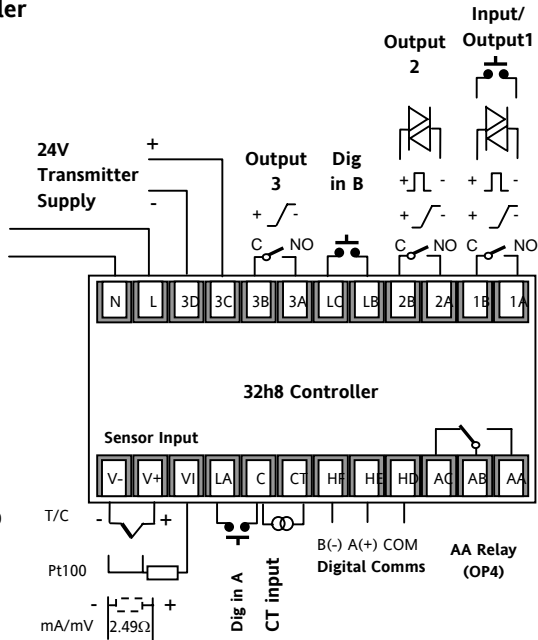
ler

Input/ Output1

Output 2

24V Transmitter Supply

+

-

Output 3

Dig in B

+ -

+ -

+ -

+ -

+ -

C NO

C NO

C NO

N L 3D 3C 3B 3A LC LB 2B 2A 1B 1A

32h8 Controller

Sensor Input

V- V+ VI LA C CT HF HE HD AC AB AA

T/C - +

Pt100

- +

mA/mV 2.49Ω

Dig in A

CT input

B(-) A(+) COM

Digital Comms

AA Relay (OP4)